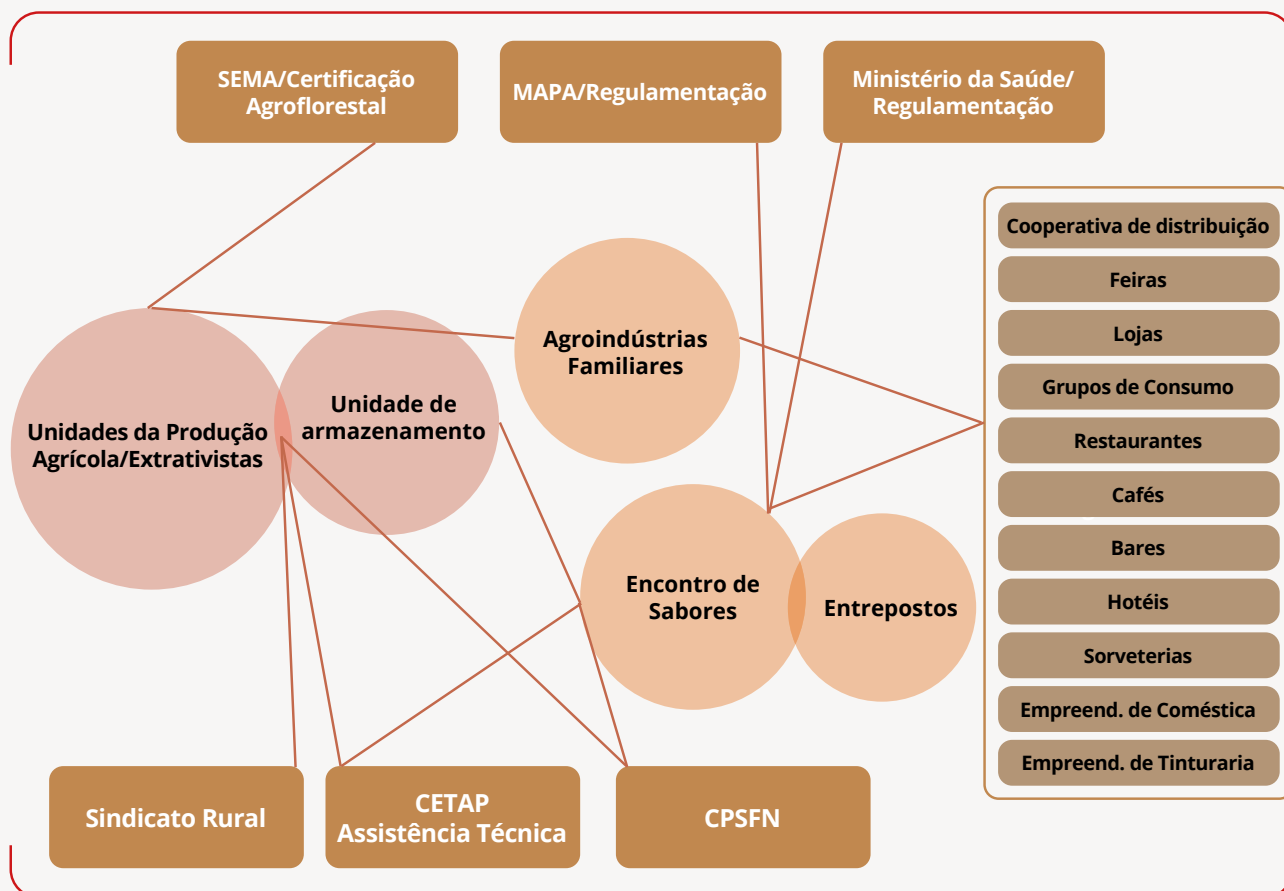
SEMA/Certificação Agroflorestal

MAPA/Regulamentação

Ministério da Saúde/ Regulamentação

Cooperativa de distribuição

Feiras

Lojas

Grupos de Consumo

Restaurantes

Cafés

Bares

Hotéis

Sorveterias

Empreend. de Coméstica

Empreend. de Tinturaria

Agroindústrias Familiares

Unidades da Produção Agrícola/Extrativistas

Unidade de armazenamento

Encontro de Sabores

Entrepostos

Sindicato Rural

CETAP Assistência Técnica

CPSFN